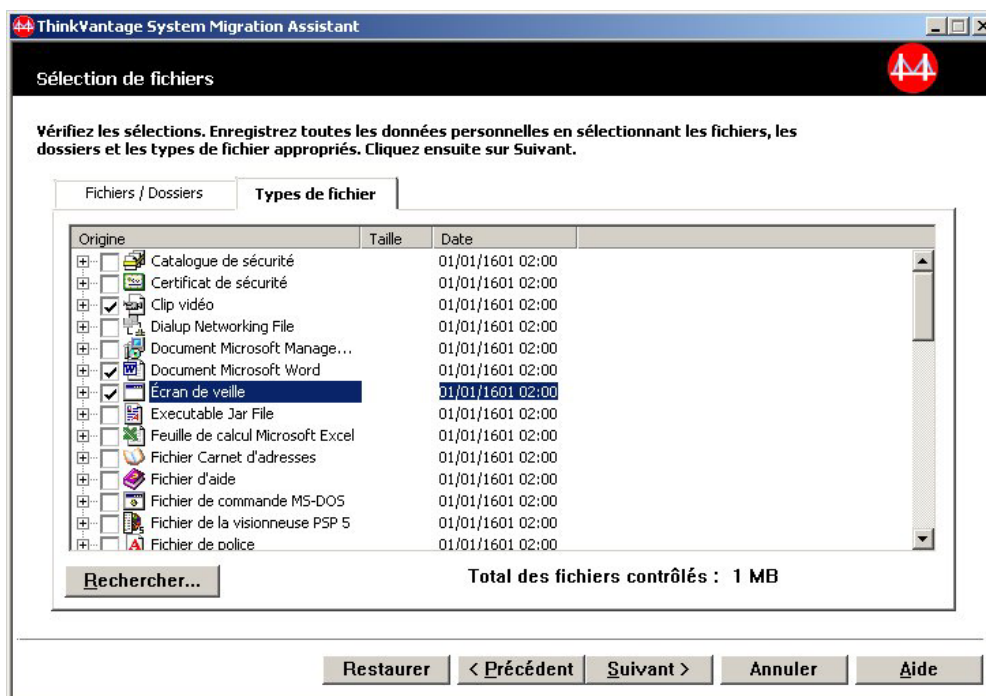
ThinkVantage System Migration Assistant

Sélection de fichiers

Vérifiez les sélections. Enregistrez toutes les données personnelles en sélectionnant les fichiers, les dossiers et les types de fichier appropriés. Cliquez ensuite sur Suivant.

Fichiers / Dossiers | Types de fichier

| Origine | Taille | Date |
|---|---|---|
| Catalogue de sécurité | | 01/01/1601 02:00 |
| Certificat de sécurité | | 01/01/1601 02:00 |
| Clip vidéo | | 01/01/1601 02:00 |
| Dialup Networking File | | 01/01/1601 02:00 |
| Document Microsoft Manage... | | 01/01/1601 02:00 |
| Document Microsoft Word | | 01/01/1601 02:00 |
| Écran de veille | | 01/01/1601 02:00 |
| Executable Jar File | | 01/01/1601 02:00 |
| Feuille de calcul Microsoft Excel | | 01/01/1601 02:00 |
| Fichier Carnet d'adresses | | 01/01/1601 02:00 |
| Fichier d'aide | | 01/01/1601 02:00 |
| Fichier de commande MS-DOS | | 01/01/1601 02:00 |
| Fichier de la visionneuse PSP 5 | | 01/01/1601 02:00 |
| Fichier de police | | 01/01/1601 02:00 |

Rechercher...

Total des fichiers contrôlés : 1 MB

Restaurer | < Précédent | Suivant > | Annuler | Aide